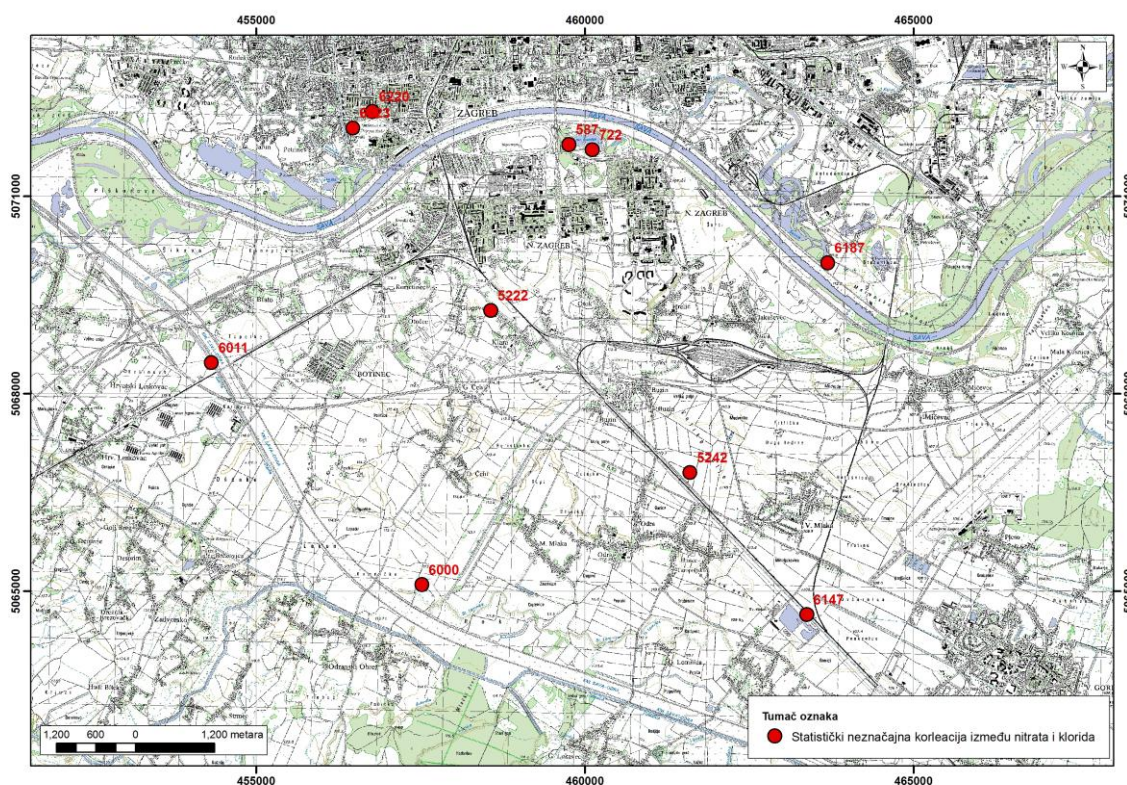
455000
460000
465000
5071000
5068000
5065000
5071000
5068000
5065000
N
W
E
S
6220
6223
587
722
6187
5222
6011
5242
6000
6147
ZAGREB
N. ZAGREB
N. ZAGREB
BOTINEC
Hrvatski Leskovac
SAVA
1,200 600 0 1,200 metara
Tumač oznaka
Statistički neznačajna korleacija između nitrata i klorida
455000
460000
465000